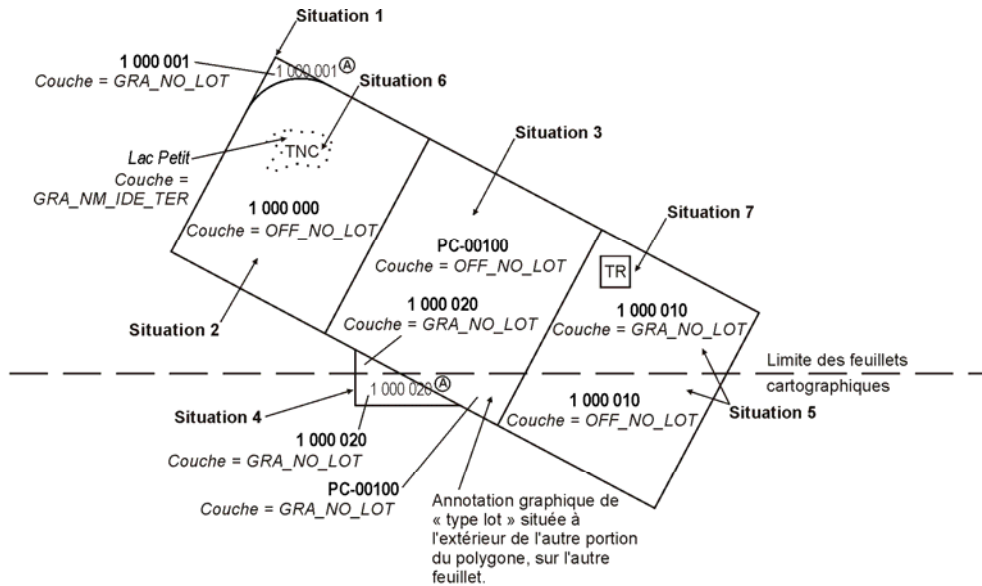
Situation 1

1 000 001
Couche = GRA_NO_LOT

1 000 001 Ⓐ

Situation 6

Lac Petit
Couche = GRA_NM_IDE_TER

TNC

Situation 3

1 000 000
Couche = OFF_NO_LOT

Situation 7

PC-00100
Couche = OFF_NO_LOT

TR

Situation 2

1 000 020
Couche = GRA_NO_LOT

1 000 010
Couche = GRA_NO_LOT

Limite des feuillets cartographiques

1 000 020 Ⓐ

Situation 4

1 000 010
Couche = OFF_NO_LOT

Situation 5

1 000 020
Couche = GRA_NO_LOT

PC-00100
Couche = GRA_NO_LOT

Annotation graphique de « type lot » située à l'extérieur de l'autre portion du polygone, sur l'autre feuillet.